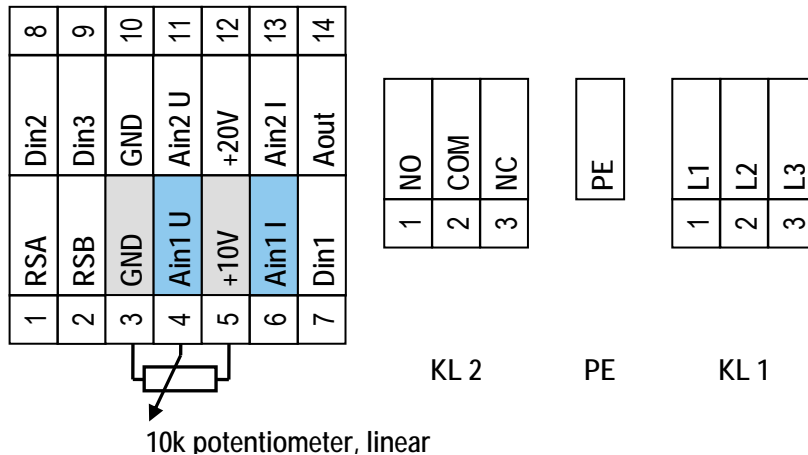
| 8 | 9 | 10 | 11 | 12 | 13 | 14 |
|---|---|---|---|---|---|---|
| Din2 | Din3 | GND | Ain2 U | +20V | Ain2 I | Aout |
| RSA | RSB | GND | Ain1 U | +10V | Ain1 I | Din1 |
| 1 | 2 | 3 | 4 | 5 | 6 | 7 |

| NO | COM | NC |
|---|---|---|
| 1 | 2 | 3 |

KL 2

PE

PE

| L1 | L2 | L3 |
|---|---|---|
| 1 | 2 | 3 |

KL 1

10k potentiometer, linear